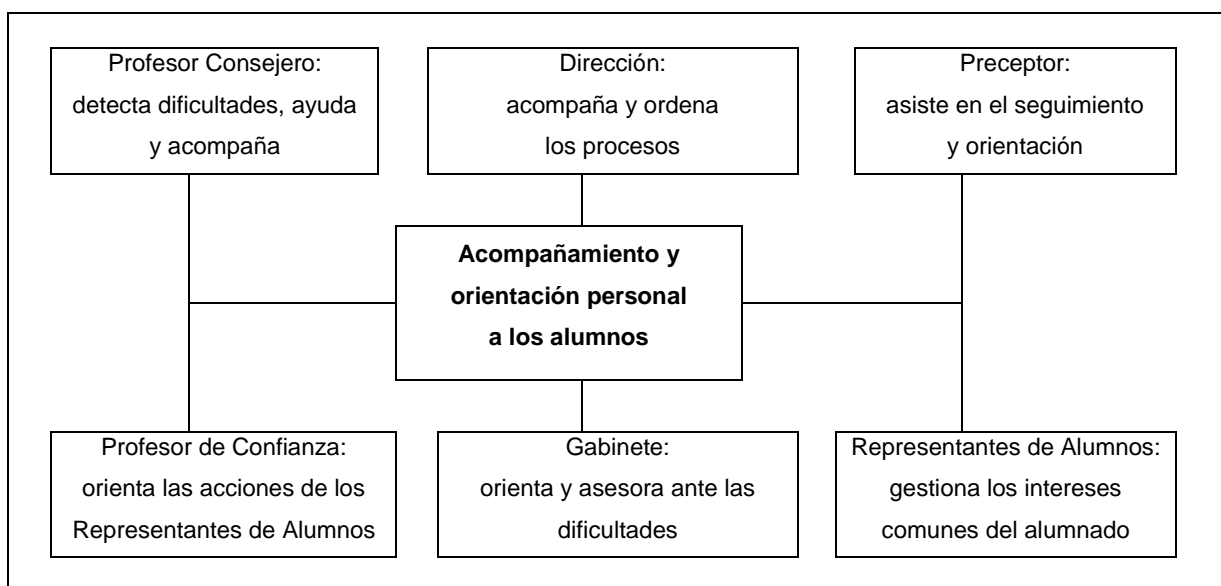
Profesor Consejero: detecta dificultades, ayuda y acompaña

Dirección: acompaña y ordena los procesos

Preceptor: asiste en el seguimiento y orientación

**Acompañamiento y orientación personal a los alumnos**

Profesor de Confianza: orienta las acciones de los Representantes de Alumnos

Gabinete: orienta y asesora ante las dificultades

Representantes de Alumnos: gestiona los intereses comunes del alumnado